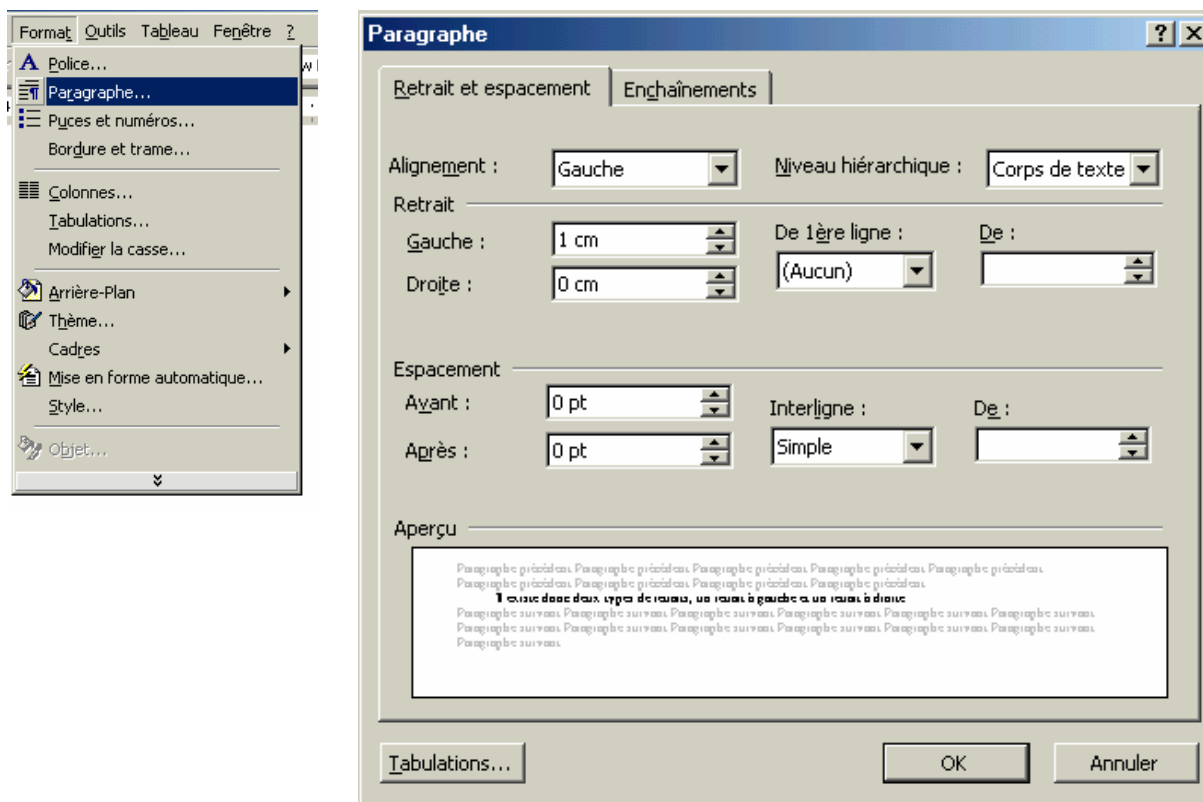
Format Outils Tableau Fenêtre ?

Police...
Paragraphe...
Puces et numéros...
Bordure et trame...
Colonnes...
Tabulations...
Modifier la casse...
Arrière-Plan
Thème...
Cadres
Mise en forme automatique...
Style...
Objet...

Paragraphe

Retrait et espacement | Enchaînements

Alignement : Gauche
Niveau hiérarchique : Corps de texte

Retrait
Gauche : 1 cm
Droite : 0 cm
De 1ère ligne : (Aucun)
De :

Espacement
Avant : 0 pt
Après : 0 pt
Interligne : Simple
De :

Aperçu

Paragraphe précédent Paragraphe précédent Paragraphe précédent Paragraphe précédent Paragraphe précédent Paragraphe précédent Paragraphe précédent Paragraphe précédent Paragraphe précédent
Il existe donc deux types de retraits, un retrait à gauche et un retrait à droite
Paragraphe suivant Paragraphe suivant Paragraphe suivant Paragraphe suivant Paragraphe suivant Paragraphe suivant Paragraphe suivant Paragraphe suivant Paragraphe suivant Paragraphe suivant Paragraphe suivant Paragraphe suivant Paragraphe suivant

Tabulations...
OK
Annuler